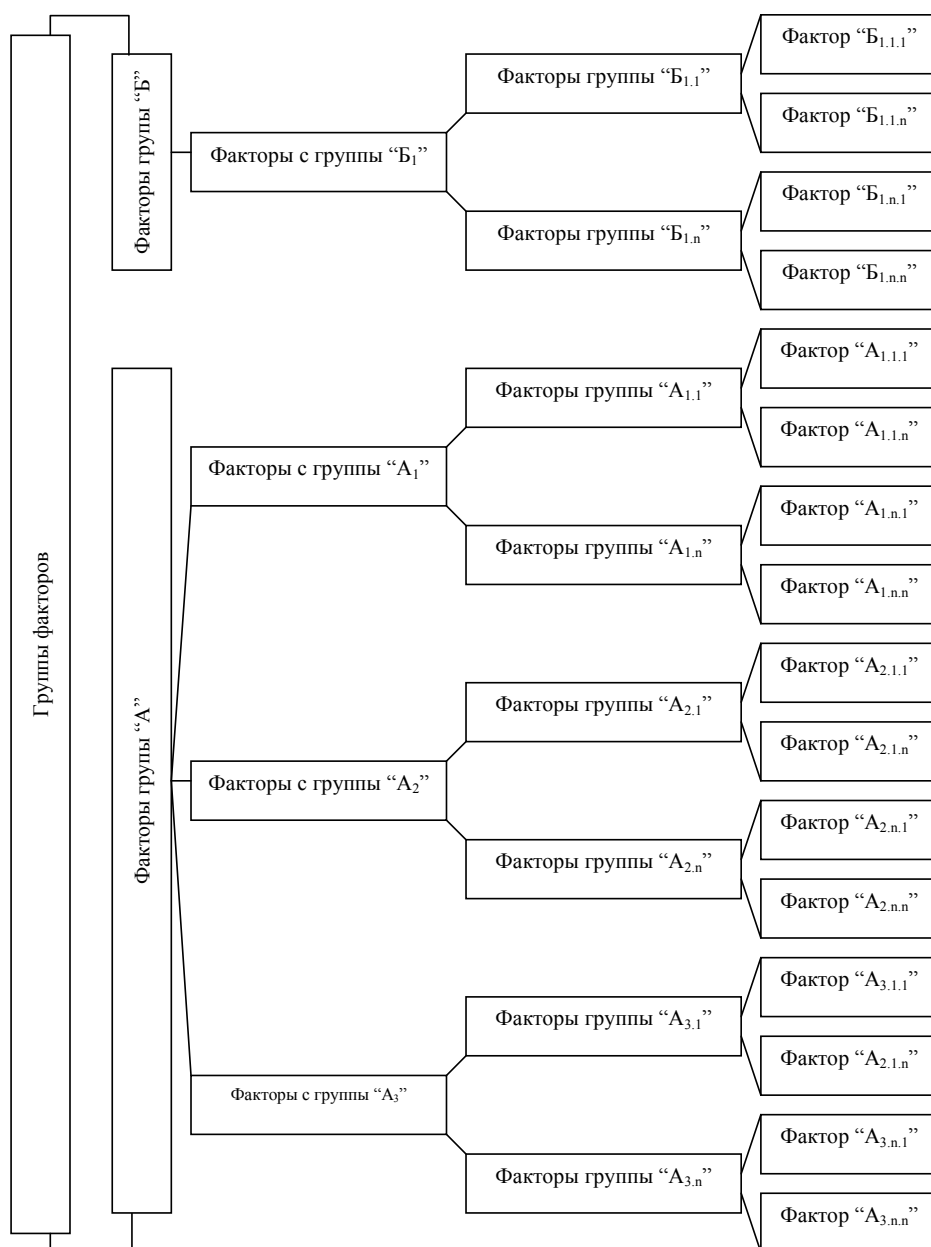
Группы факторов

Факторы группы "Б"

Факторы с группы "$Б_1$"

Факторы группы "$Б_{1.1}$"

Фактор "$Б_{1.1.1}$"

Фактор "$Б_{1.1.n}$"

Факторы группы "$Б_{1.n}$"

Фактор "$Б_{1.n.1}$"

Фактор "$Б_{1.n.n}$"

Факторы группы "А"

Факторы с группы "$А_1$"

Факторы группы "$А_{1.1}$"

Фактор "$А_{1.1.1}$"

Фактор "$А_{1.1.n}$"

Факторы группы "$А_{1.n}$"

Фактор "$А_{1.n.1}$"

Фактор "$А_{1.n.n}$"

Факторы с группы "$А_2$"

Факторы группы "$А_{2.1}$"

Фактор "$А_{2.1.1}$"

Фактор "$А_{2.1.n}$"

Факторы группы "$А_{2.n}$"

Фактор "$А_{2.n.1}$"

Фактор "$А_{2.n.n}$"

Факторы с группы "$А_3$"

Факторы группы "$А_{3.1}$"

Фактор "$А_{3.1.1}$"

Фактор "$А_{2.1.n}$"

Факторы группы "$А_{3.n}$"

Фактор "$А_{3.n.1}$"

Фактор "$А_{3.n.n}$"